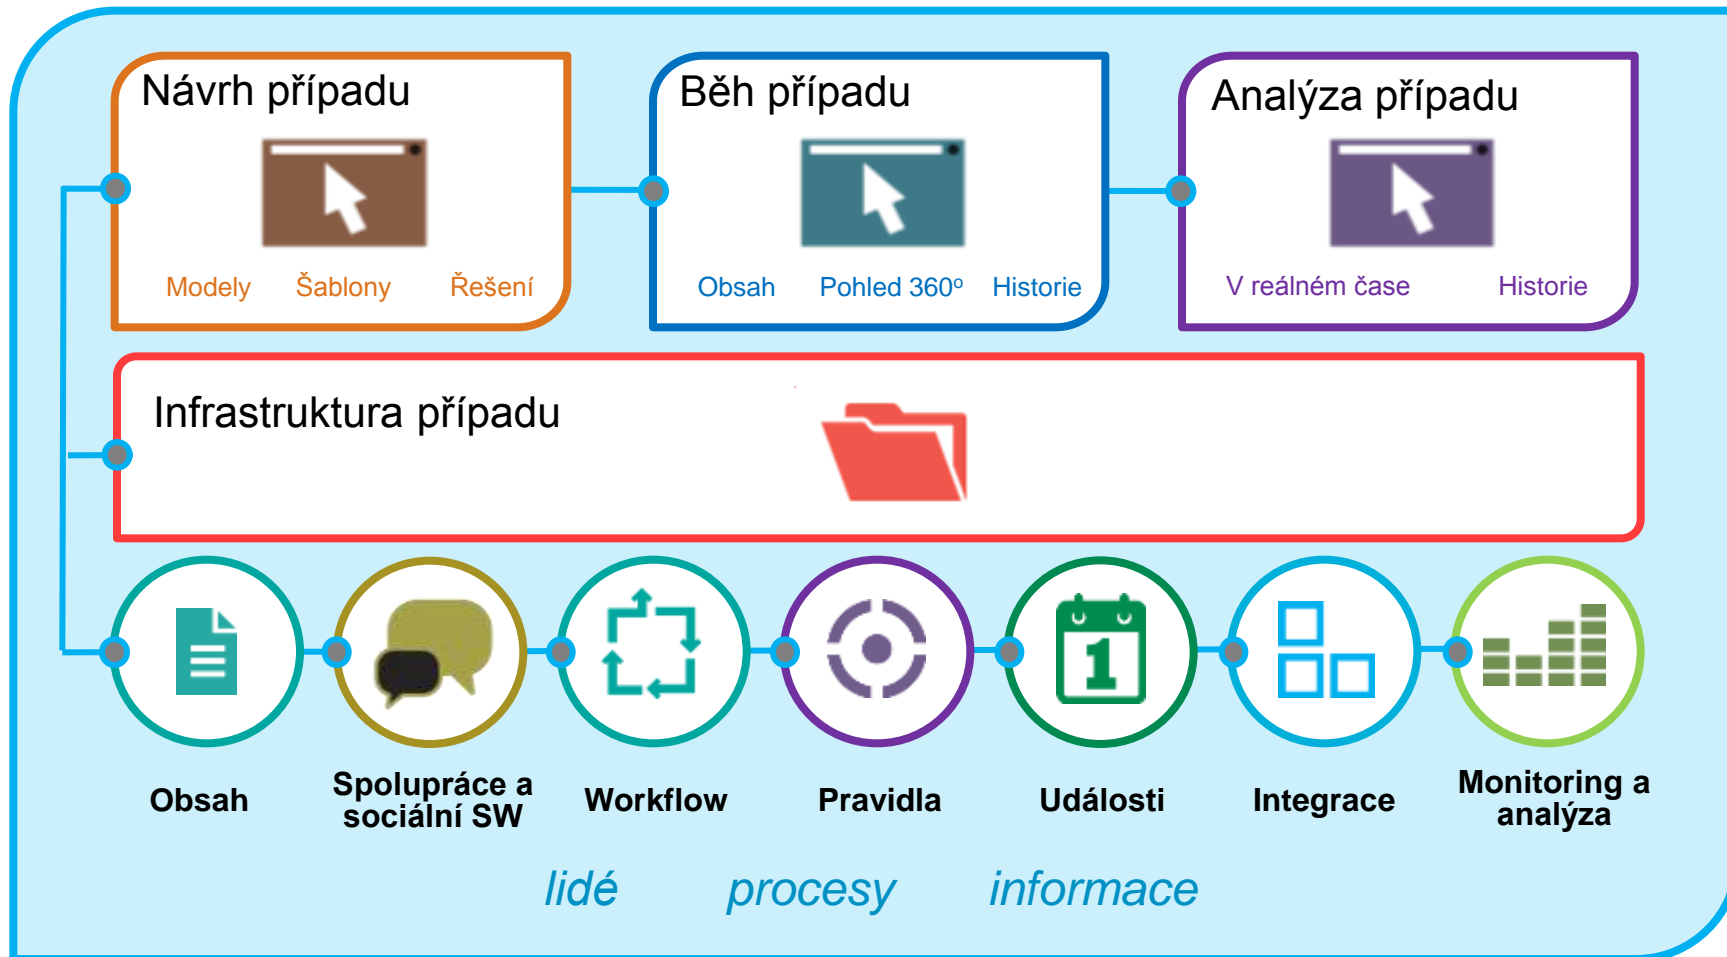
Návrh případu

Modely Šablony Řešení

Běh případu

Obsah Pohled 360° Historie

Analýza případu

V reálném čase Historie

Infrastruktura případu

1

Obsah

Spolupráce a sociální SW

Workflow

Pravidla

Události

Integrace

Monitoring a analýza

lidé procesy informace